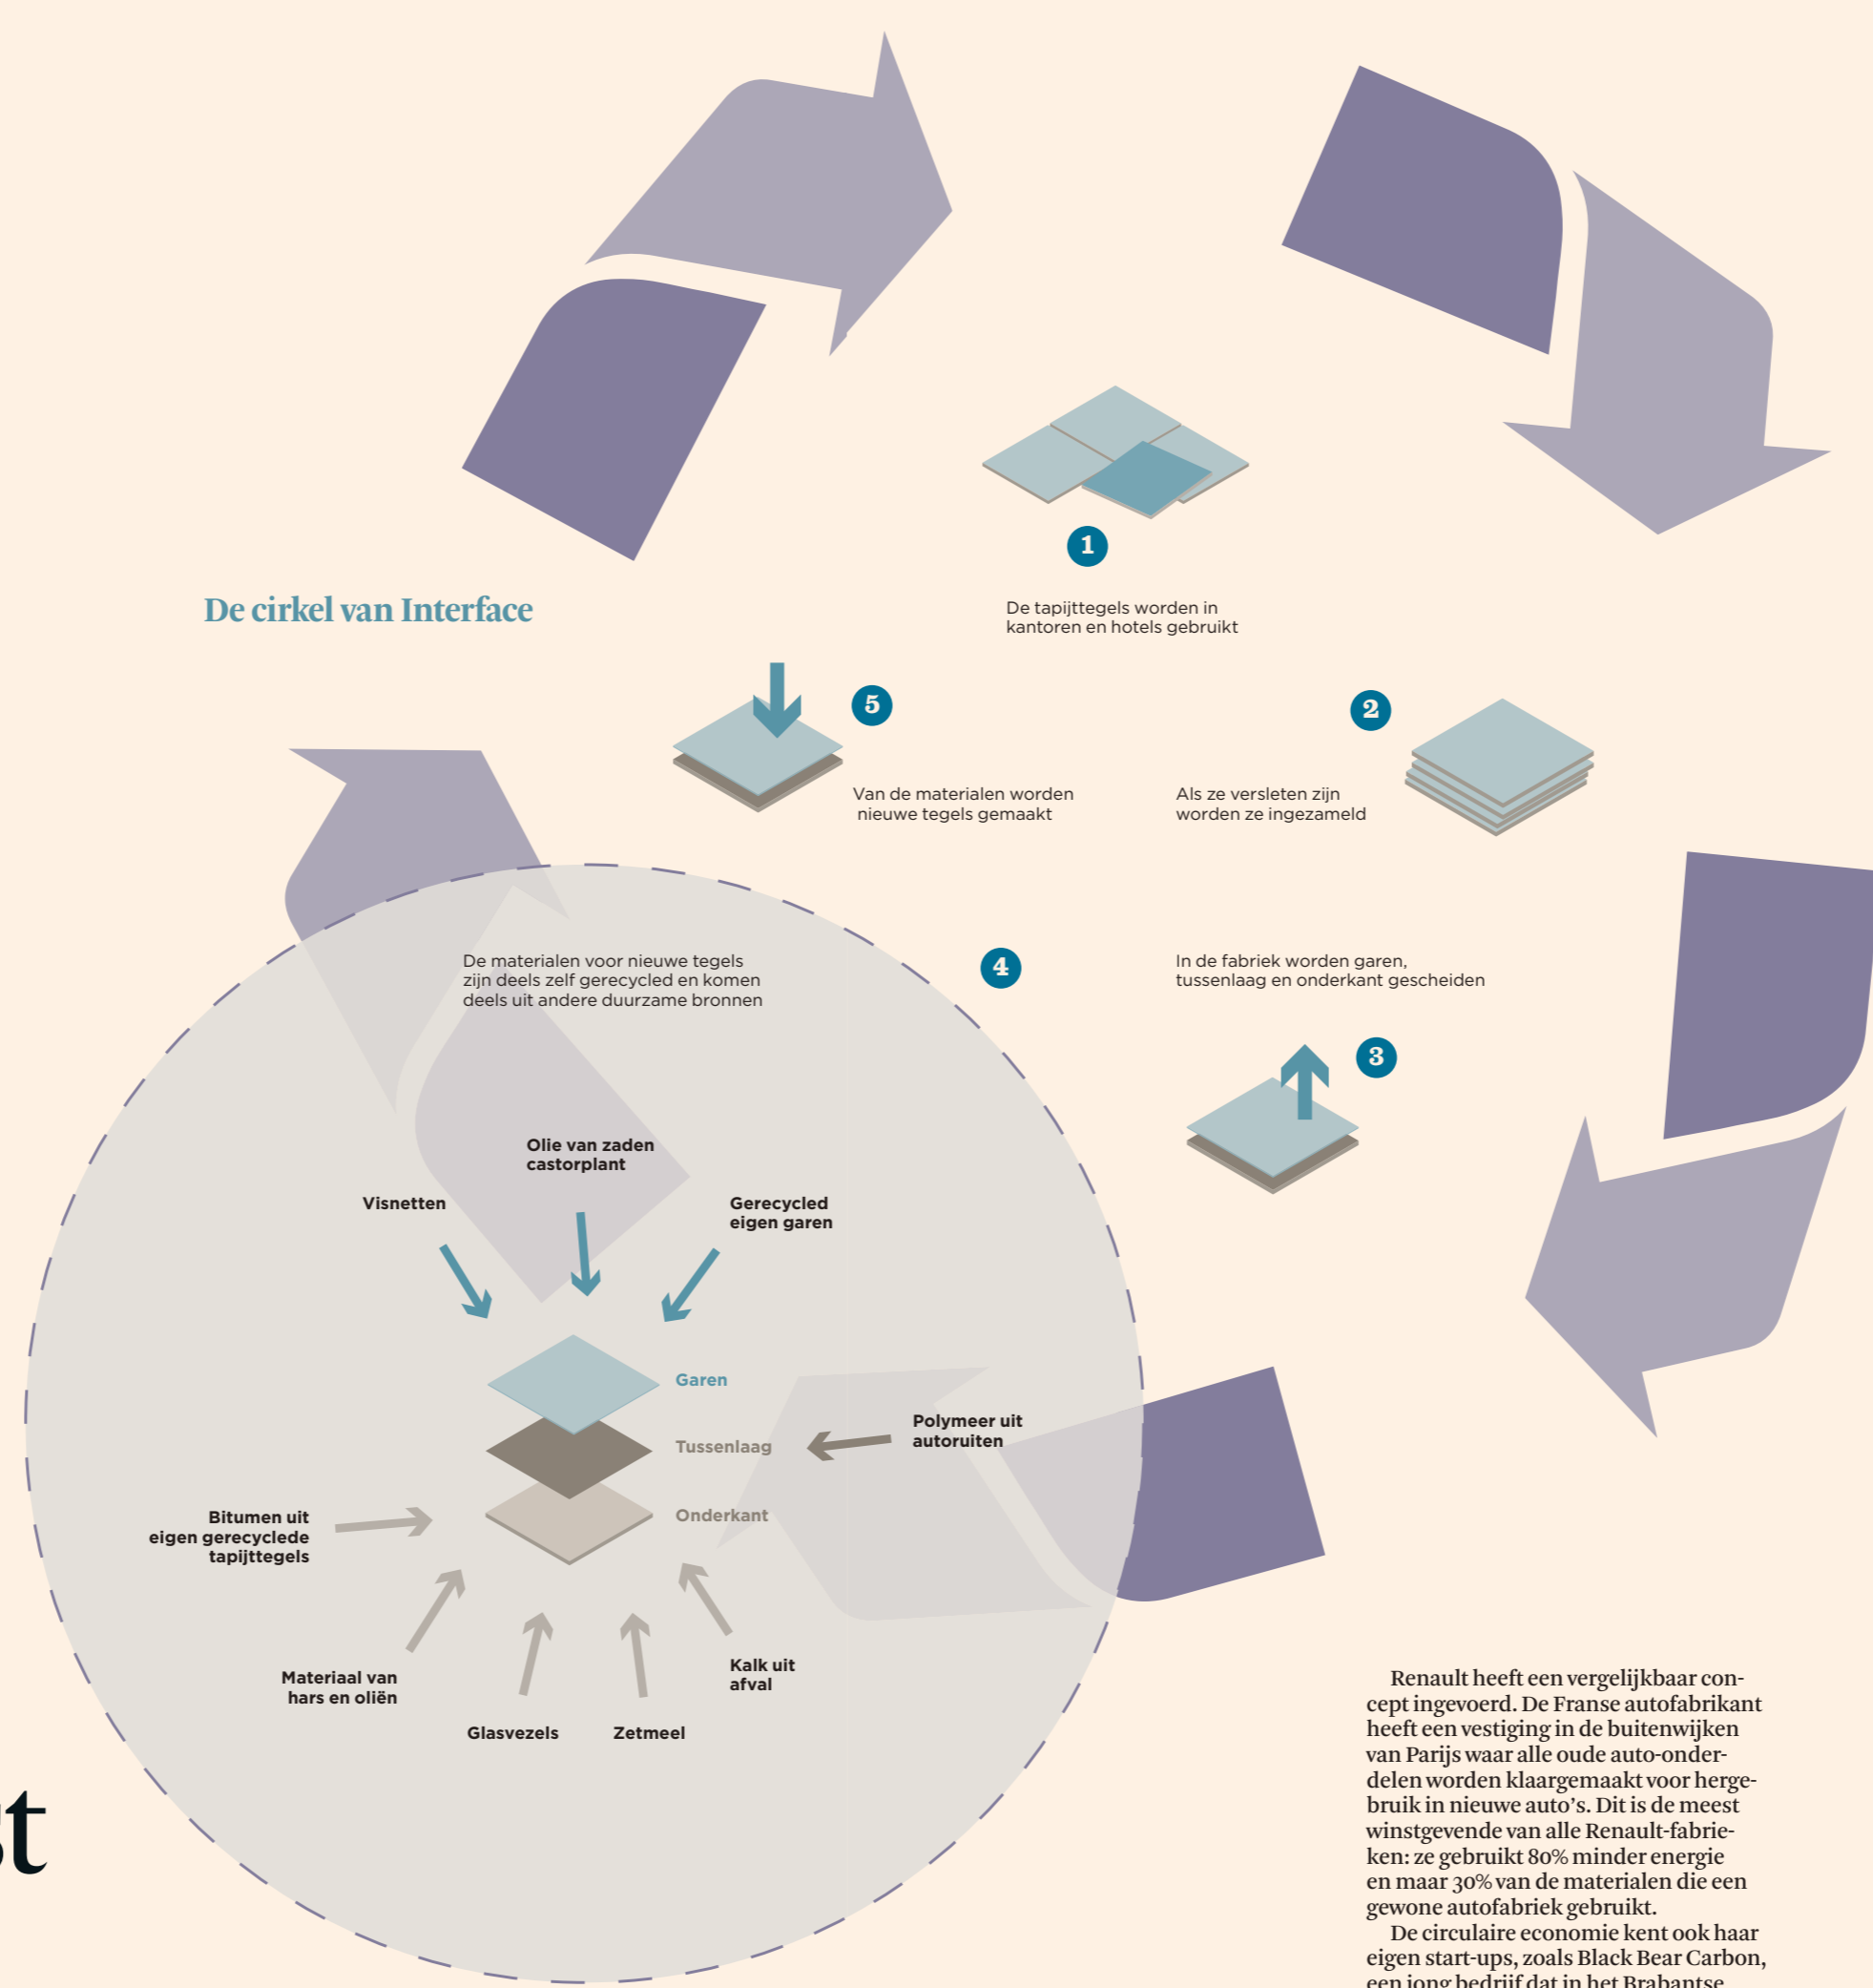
De cirkel van Interface

1

De tapijttegels worden in kantoren en hotels gebruikt

2

Als ze versleten zijn worden ze ingezameld

3

In de fabriek worden garen, tussenlaag en onderkant gescheiden

4

De materialen voor nieuwe tegels zijn deels zelf gerecycled en komen deels uit andere duurzame bronnen

5

Van de materialen worden nieuwe tegels gemaakt

Olie van zaden castorplant

Visnetten

Gerecycled eigen garen

Garen

Tussenlaag

Polymeer uit autoruiten

Onderkant

Bitumen uit eigen gerecyclede tapijttegels

Materiaal van hars en oliën

Glasvezels

Zetmeel

Kalk uit afval

st

Renault heeft een vergelijkbaar concept ingevoerd. De Franse autofabrikant heeft een vestiging in de buitenwijken van Parijs waar alle oude auto-onderdelen worden klaargemaakt voor hergebruik in nieuwe auto's. Dit is de meest winstgevende van alle Renault-fabrieken: ze gebruikt 80% minder energie en maar 30% van de materialen die een gewone autofabriek gebruikt.

De circulaire economie kent ook haar eigen start-ups, zoals Black Bear Carbon, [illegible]